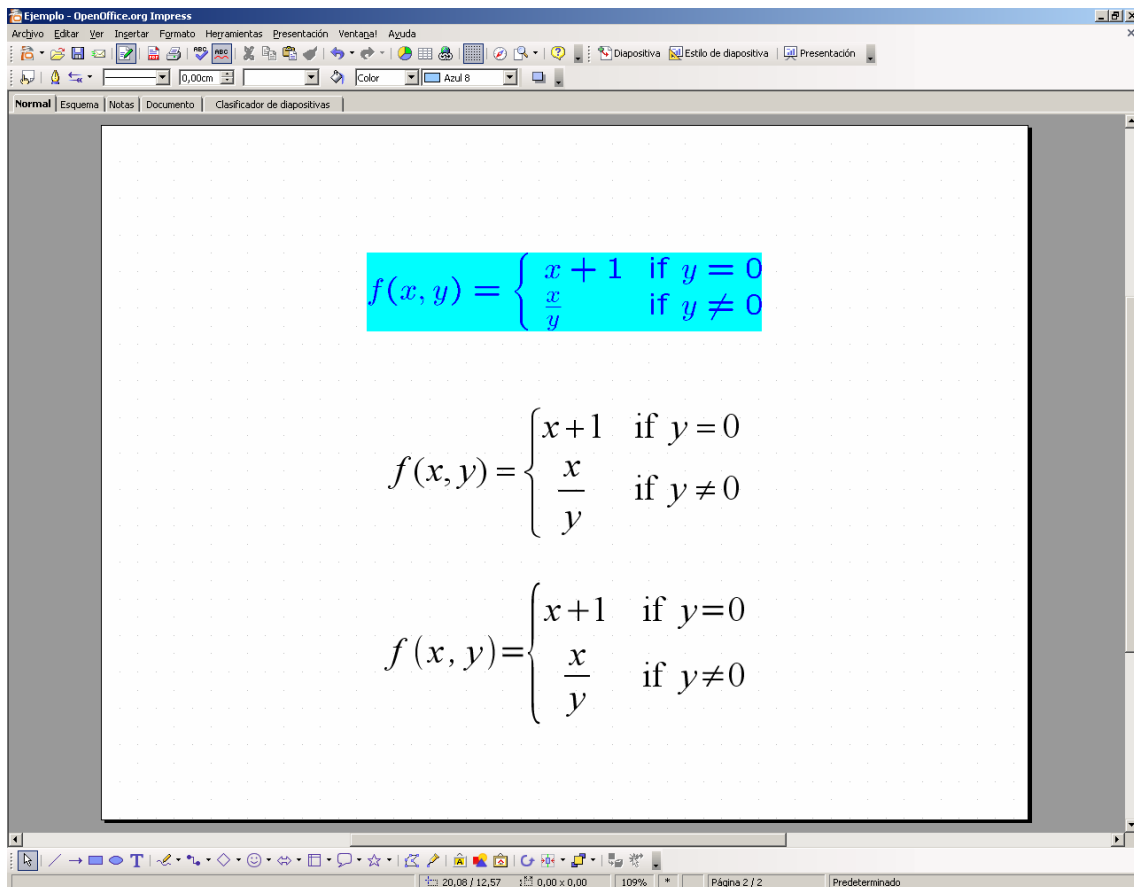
Ejemplo - OpenOffice.org Impress

Archivo Editar Ver Insertar Formato Herramientas Presentación Ventana Ayuda

Diapositiva Estilo de diapositiva Presentación

0,00cm Color Azul 8

Normal Esquema Notas Documento Clasificador de diapositivas

$f(x,y) = \begin{cases} x+1 & \text{if } y=0 \\ \frac{x}{y} & \text{if } y \neq 0 \end{cases}$

$f(x,y) = \begin{cases} x+1 & \text{if } y=0 \\ \frac{x}{y} & \text{if } y \neq 0 \end{cases}$

$f(x,y) = \begin{cases} x+1 & \text{if } y=0 \\ \frac{x}{y} & \text{if } y \neq 0 \end{cases}$

20,08 / 12,57 0,00 x 0,00 109% * Página 2 / 2 Predeterminado